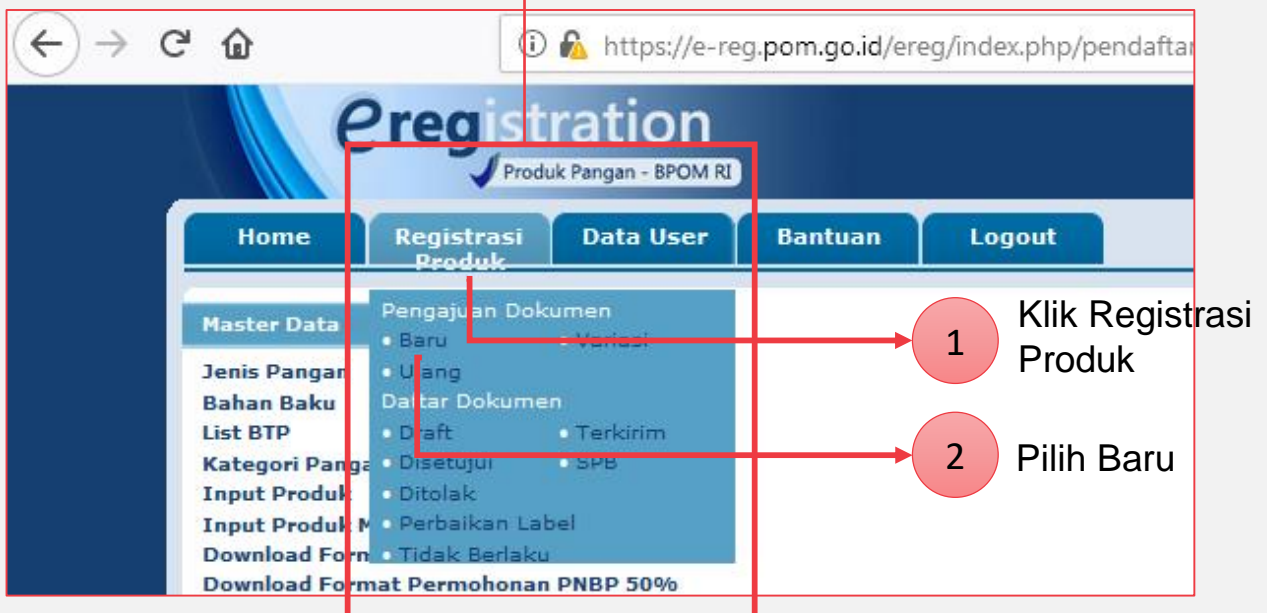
https://e-reg.pom.go.id/ereg/index.php/pendaftar

eregistration

Produk Pangan - BPOM RI

Home | Registrasi Produk | Data User | Bantuan | Logout

Master Data

Jenis Pangan
Bahan Baku
List BTP
Kategori Panga
Input Produk
Input Produk M
Download Form
Download Format Permohonan PNBP 50%

Pengajuan Dokumen
• Baru • Variasi
• Ulang
Daftar Dokumen
• Draft • Terkirim
• Disetujui • SPB
• Ditolak
• Perbaikan Label
• Tidak Berlaku

1 Klik Registrasi Produk

2 Pilih Baru